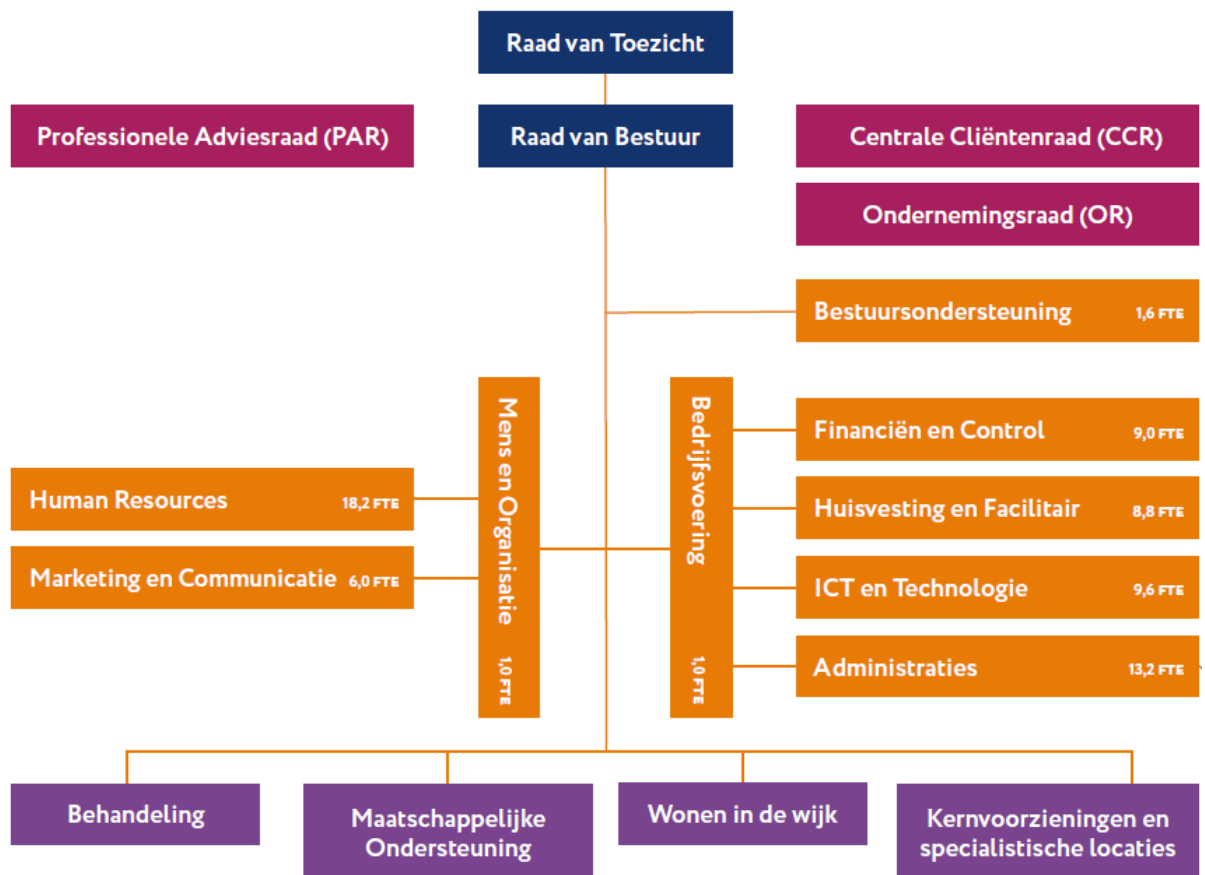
Raad van Toezicht

Professionele Adviesraad (PAR)

Raad van Bestuur

Centrale Cliëntenraad (CCR)

Ondernemingsraad (OR)

Bestuursondersteuning 1,6 FTE

Mens en Organisatie 1,0 FTE

Bedrijfsvoering 1,0 FTE

Human Resources 18,2 FTE

Marketing en Communicatie 6,0 FTE

Financiën en Control 9,0 FTE

Huisvesting en Facilitair 8,8 FTE

ICT en Technologie 9,6 FTE

Administraties 13,2 FTE

Behandeling

Maatschappelijke Ondersteuning

Wonen in de wijk

Kernvoorzieningen en specialistische locaties